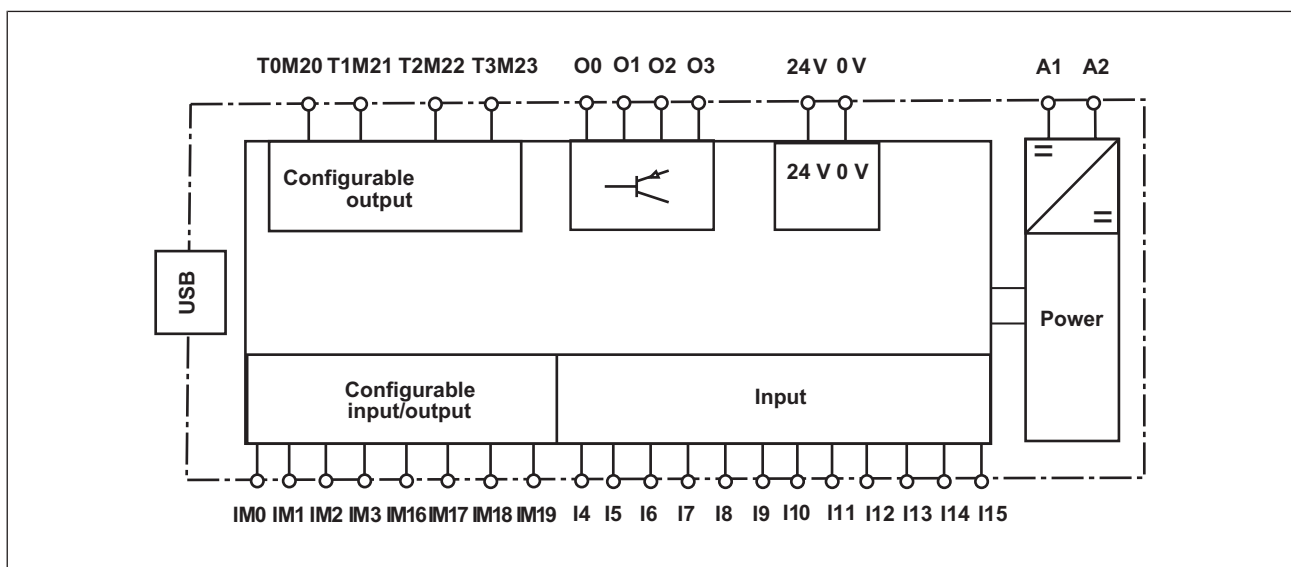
T0M20 T1M21 T2M22 T3M23

O0 O1 O2 O3

24 V 0 V

A1 A2

Configurable output

24 V 0 V

=

=

USB

Power

Configurable input/output

Input

IM0 IM1 IM2 IM3 IM16 IM17 IM18 IM19 I4 I5 I6 I7 I8 I9 I10 I11 I12 I13 I14 I15